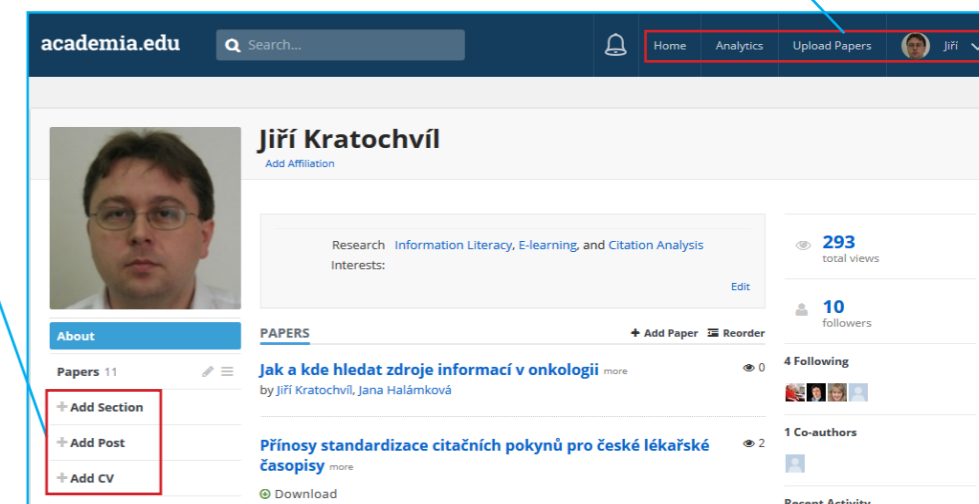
academia.edu

Search...

Home Analytics Upload Papers Jiří

Jiří Kratochvíl

Add Affiliation

Research Interests: Information Literacy, E-learning, and Citation Analysis

Edit

293 total views

10 followers

About

Papers 11

+ Add Section

+ Add Post

+ Add CV

PAPERS

+ Add Paper Reorder

Jak a kde hledat zdroje informací v onkologii more

by Jiří Kratochvíl, Jana Halámková

0

Přínosy standardizace citačních pokynů pro české lékařské časopisy more

2

Download

4 Following

1 Co-authors

Recent Activity